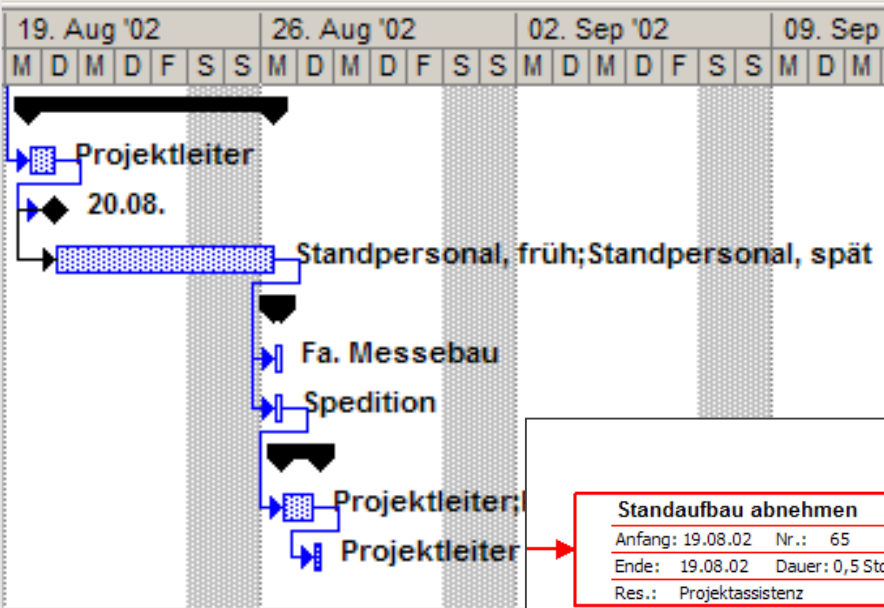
19. Aug '02 | 26. Aug '02 | 02. Sep '02 | 09. Sep

M D M D F S S M D M D F S S M D M D F S S M D M

Projektleiter

20.08.

Standpersonal, früh;Standpersonal, spät

Fa. Messebau

Spedition

Projektleiter;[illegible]

Projektleiter

Standaufbau abnehmen

Anfang: 19.08.02 Nr.: 65

Ende: 19.08.02 Dauer: 0,5 St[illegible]

Res.: Projektassistenz